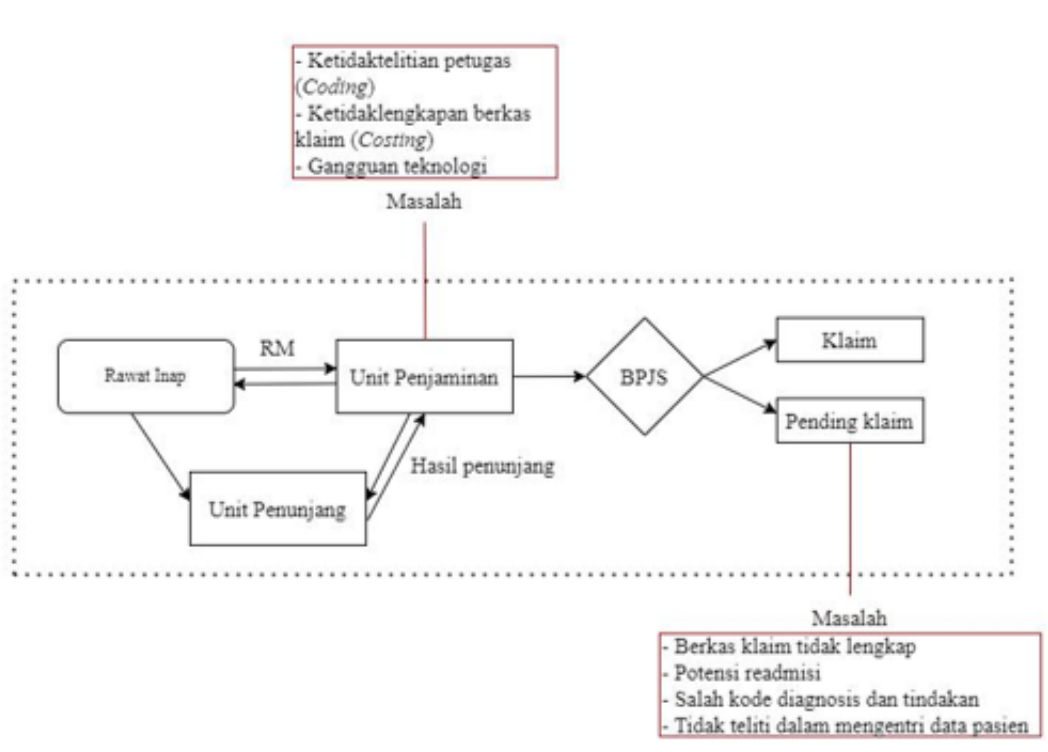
- Ketidaktelitian petugas (*Coding*)
- Ketidaklengkapan berkas klaim (*Costing*)
- Gangguan teknologi

Masalah

RM

Rawat Inap

Unit Penjaminan

BPJS

Klaim

Pending klaim

Hasil penunjang

Unit Penunjang

Masalah

- Berkas klaim tidak lengkap
- Potensi readmisi
- Salah kode diagnosis dan tindakan
- Tidak teliti dalam mengentri data pasien